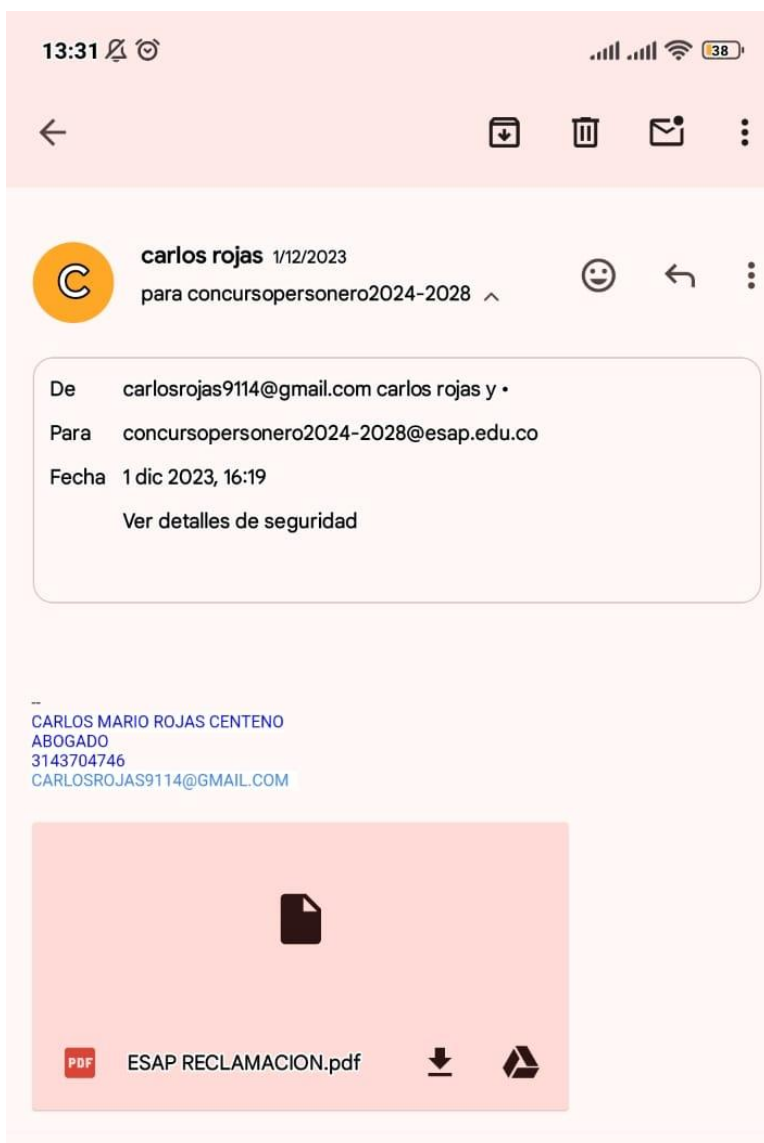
13:31

38

C

carlos rojas 1/12/2023
para concursopersonero2024-2028

De carlosrojas9114@gmail.com carlos rojas y •
Para concursopersonero2024-2028@esap.edu.co
Fecha 1 dic 2023, 16:19
Ver detalles de seguridad

--
CARLOS MARIO ROJAS CENTENO
ABOGADO
3143704746
CARLOSROJAS9114@GMAIL.COM

PDF ESAP RECLAMACION.pdf